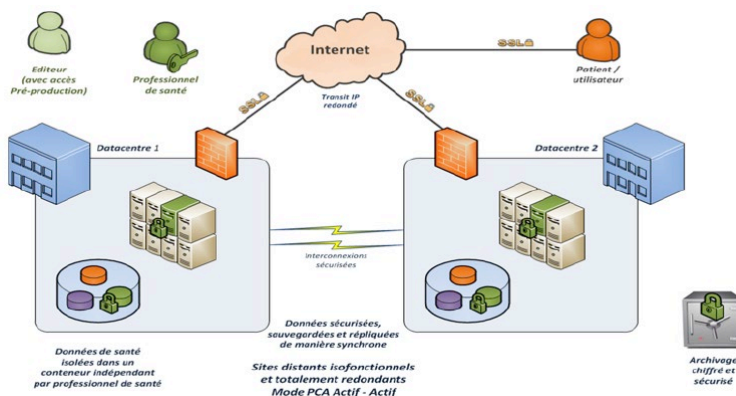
Editeur (avec accès Pré-production)

Professionnel de santé

Internet

SSL3

Patient / utilisateur

SSL3

Transit IP redondé

SSL3

Datacentre 1

Datacentre 2

Interconnexions sécurisées

Données de santé isolées dans un conteneur indépendant par professionnel de santé

Données sécurisées, sauvegardées et répliquées de manière synchrone

Sites distants isofonctionnels et totalement redondants Mode PCA Actif - Actif

Archivage chiffré et sécurisé